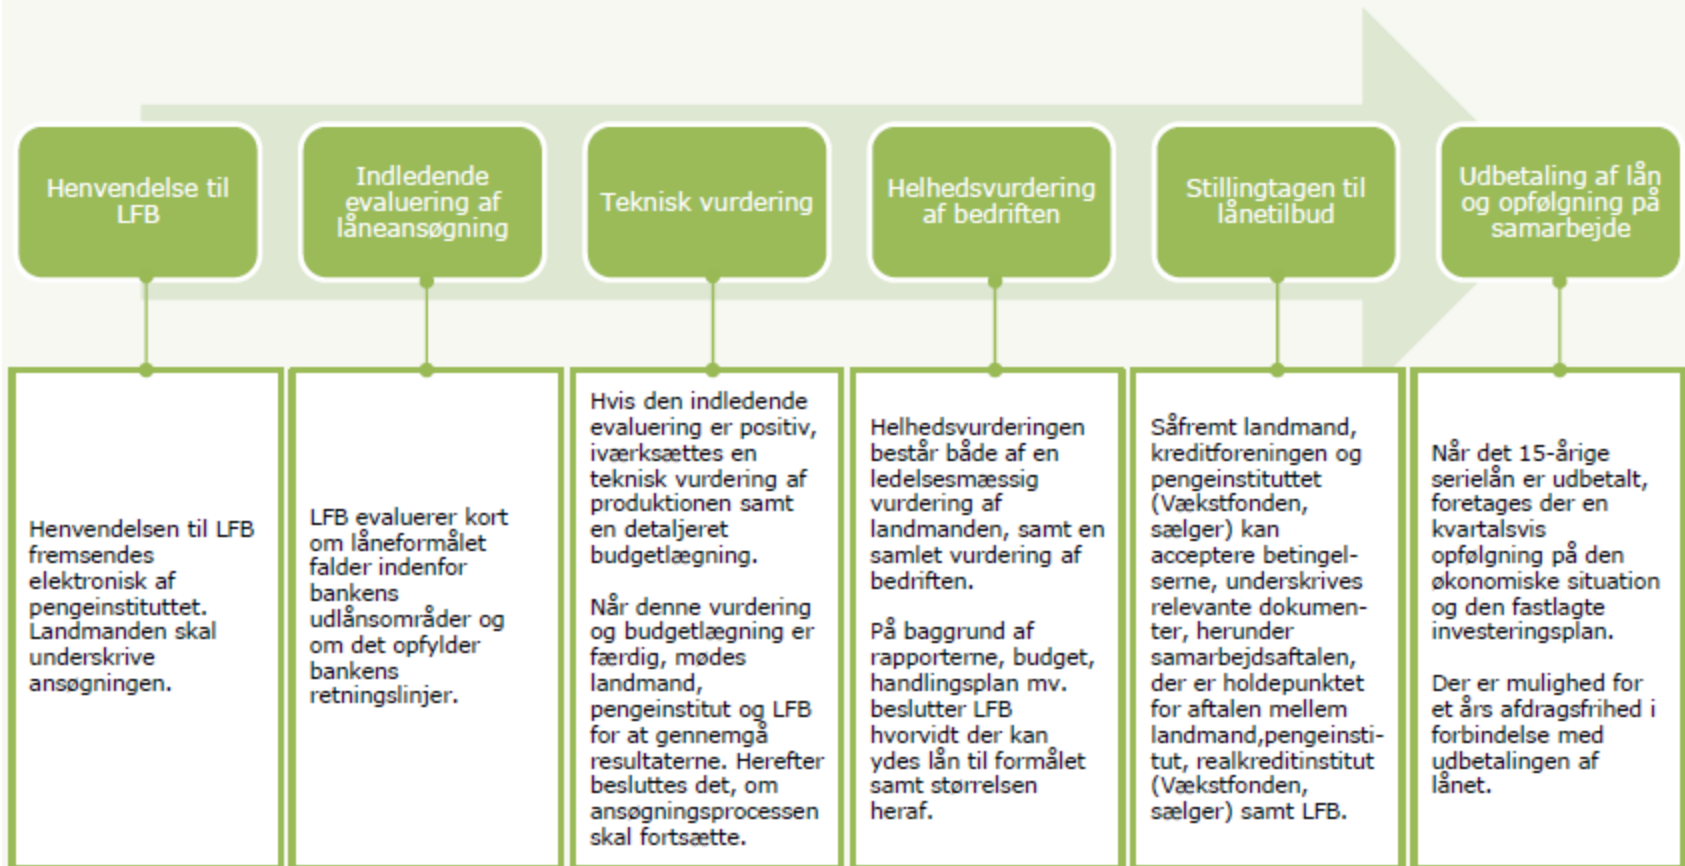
Henvendelse til LFB

Indledende evaluering af låneansøgning

Teknisk vurdering

Helhedsvurdering af bedriften

Stillingtagen til lånetilbud

Udbetaling af lån og opfølgning på samarbejde

Henvendelsen til LFB fremsendes elektronisk af pengeinstituttet. Landmanden skal underskrive ansøgningen.

LFB evaluerer kort om låneformålet falder indenfor bankens udlånsområder og om det opfylder bankens retningslinjer.

Hvis den indledende evaluering er positiv, iværksættes en teknisk vurdering af produktionen samt en detaljeret budgetlægning.

Når denne vurdering og budgetlægning er færdig, mødes landmand, pengeinstitut og LFB for at gennemgå resultaterne. Herefter besluttes det, om ansøgningsprocessen skal fortsætte.

Helhedsvurderingen består både af en ledelsesmæssig vurdering af landmanden, samt en samlet vurdering af bedriften.

På baggrund af rapporterne, budget, handlingsplan mv. beslutter LFB hvorvidt der kan ydes lån til formålet samt størrelsen heraf.

Såfremt landmand, kreditforeningen og pengeinstituttet (Vækstfonden, sælger) kan acceptere betingelserne, underskrives relevante dokumenter, herunder samarbejdsaftalen, der er holdepunktet for aftalen mellem landmand,pengeinstitut, realkreditinstitut (Vækstfonden, sælger) samt LFB.

Når det 15-årige serielån er udbetalt, foretages der en kvartalsvis opfølgning på den økonomiske situation og den fastlagte investeringsplan.

Der er mulighed for et års afdragsfrihed i forbindelse med udbetalingen af lånet.